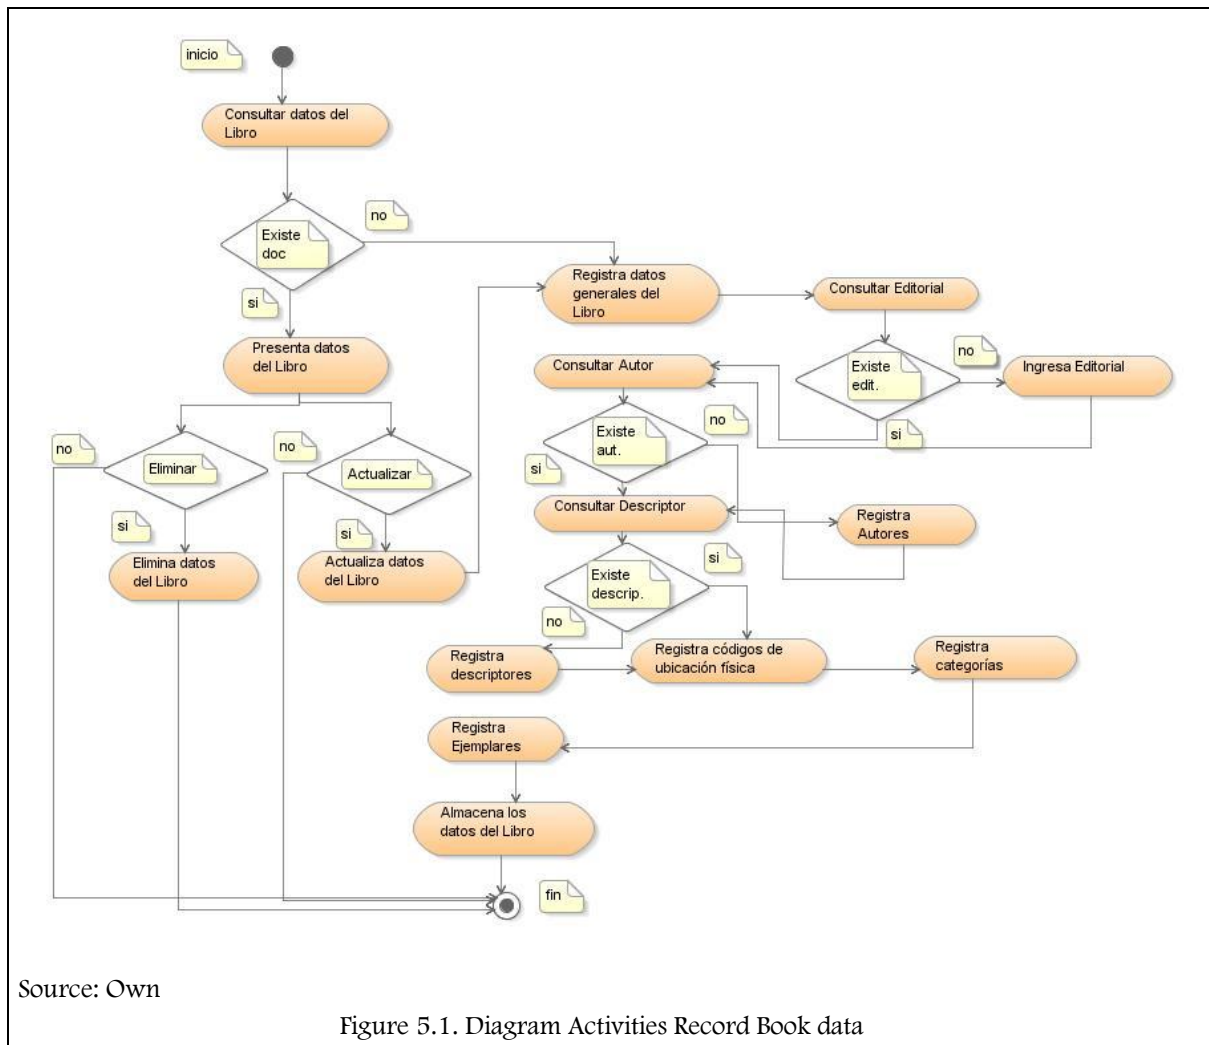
inicio

Consultar datos del Libro

Existe doc

no

si

Presenta datos del Libro

Registra datos generales del Libro

Consultar Editorial

Existe edit.

no

Ingresa Editorial

si

Consultar Autor

Existe aut.

no

si

Consultar Descriptor

Registra Autores

Existe descrip.

si

no

Registra descriptores

Registra códigos de ubicación física

Registra categorías

Registra Ejemplares

Almacena los datos del Libro

fin

no

Eliminar

si

Elimina datos del Libro

no

Actualizar

si

Actualiza datos del Libro

Source: Own

Figure 5.1. Diagram Activities Record Book data